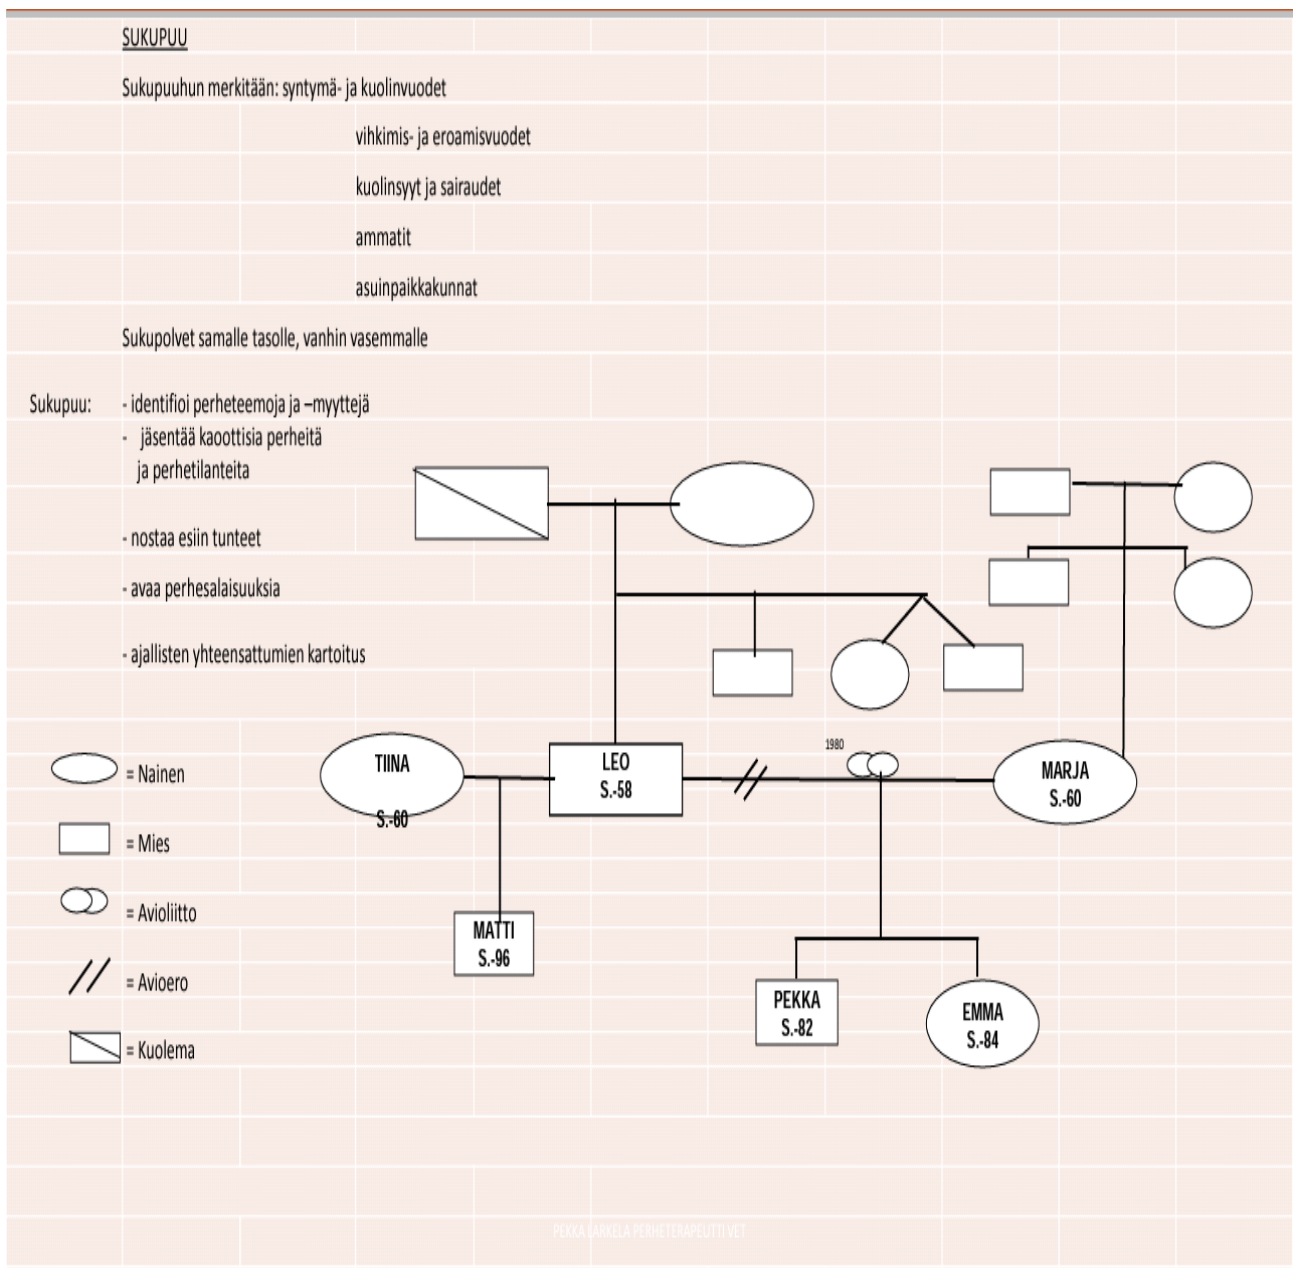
SUKUPUU

Sukupuuhun merkitään: syntymä- ja kuolinvuodet

vihkimis- ja eroamisvuodet

kuolinsyyt ja sairaudet

ammatit

asuinpaikkakunnat

Sukupolvet samalle tasolle, vanhin vasemmalle

Sukupuu: - identifioi perheteemoja ja –myyttejä
- jäsentää kaoottisia perheitä ja perhetilanteita

- nostaa esiin tunteet

- avaa perhesalaisuuksia

- ajallisten yhteensattumien kartoitus

= Nainen

= Mies

= Avioliitto

= Avioero

= Kuolema

TIINA S.-60

LEO S.-58

1980

MARJA S.-60

MATTI S.-96

PEKKA S.-82

EMMA S.-84

PEKKA LARKELA PERHETERAPEUTTI VET